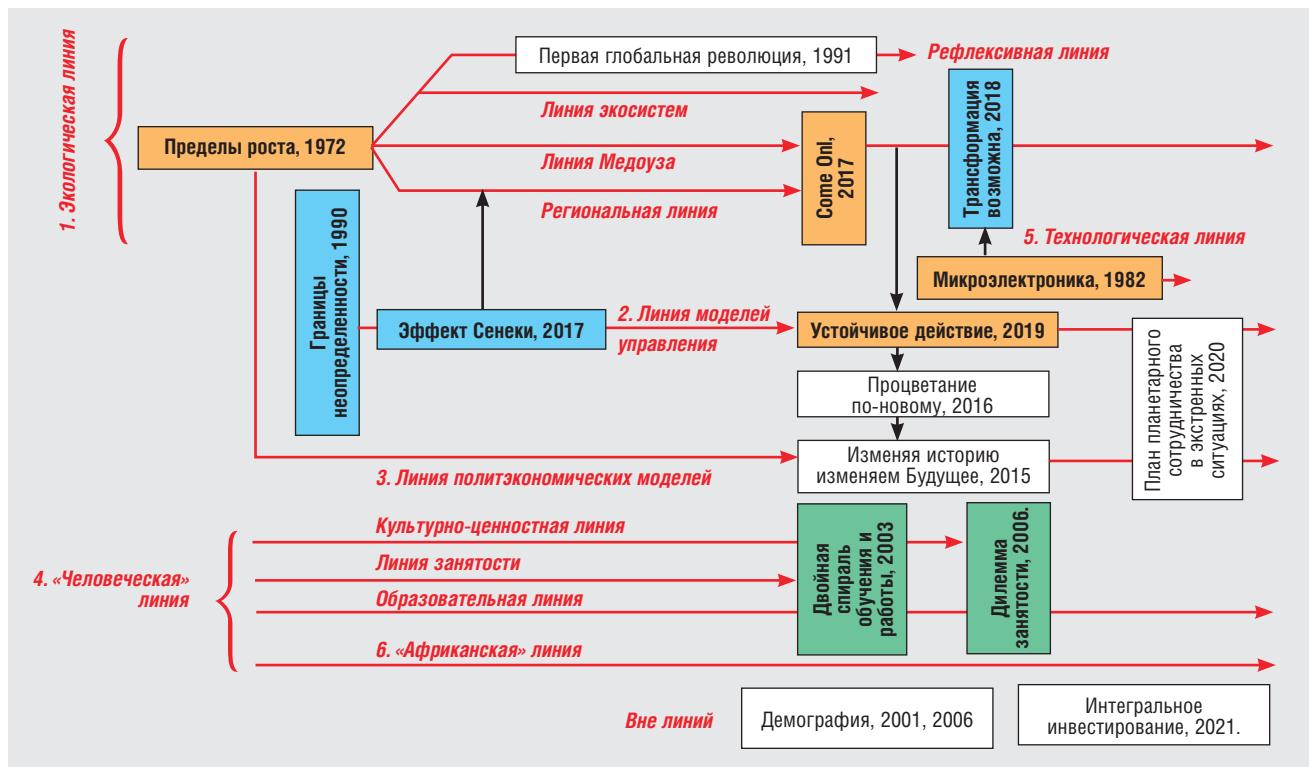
1. Экологическая линия

Первая глобальная революция, 1991

Рефлексивная линия

Линия экосистем

Пределы роста, 1972

Линия Медоуза

Come On!, 2017

Трансформация возможна, 2018

Региональная линия

Границы неопределенности, 1990

5. Технологическая линия

Микроэлектроника, 1982

Эффект Сенеки, 2017

2. Линия моделей управления

Устойчивое действие, 2019

План планетарного сотрудничества в экстренных ситуациях, 2020

Процветание по-новому, 2016

Изменяя историю изменяем Будущее, 2015

3. Линия политэкономических моделей

Культурно-ценностная линия

Двойная спираль обучения и работы, 2003

Дилемма занятости, 2006.

4. «Человеческая» линия

Линия занятости

Образовательная линия

6. «Африканская» линия

Вне линий

Демография, 2001, 2006

Интегральное инвестирование, 2021.